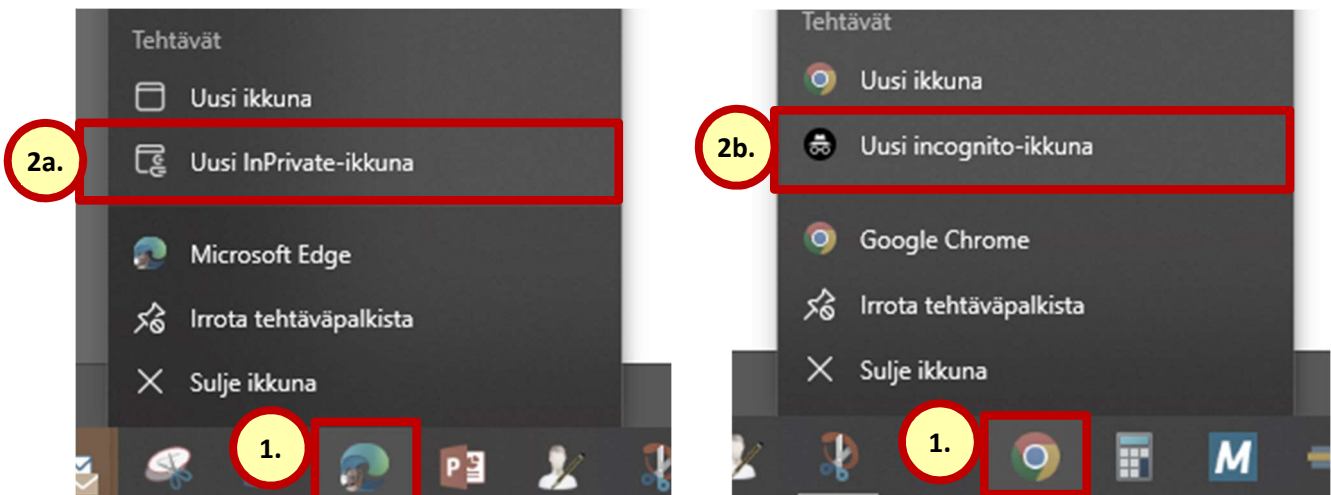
Tehtävät

Uusi ikkuna

2a.

Uusi InPrivate-ikkuna

Microsoft Edge

Irrota tehtäväpalkista

Sulje ikkuna

1.

P

Tehtävät

Uusi ikkuna

2b.

Uusi incognito-ikkuna

Google Chrome

Irrota tehtäväpalkista

Sulje ikkuna

1.

M